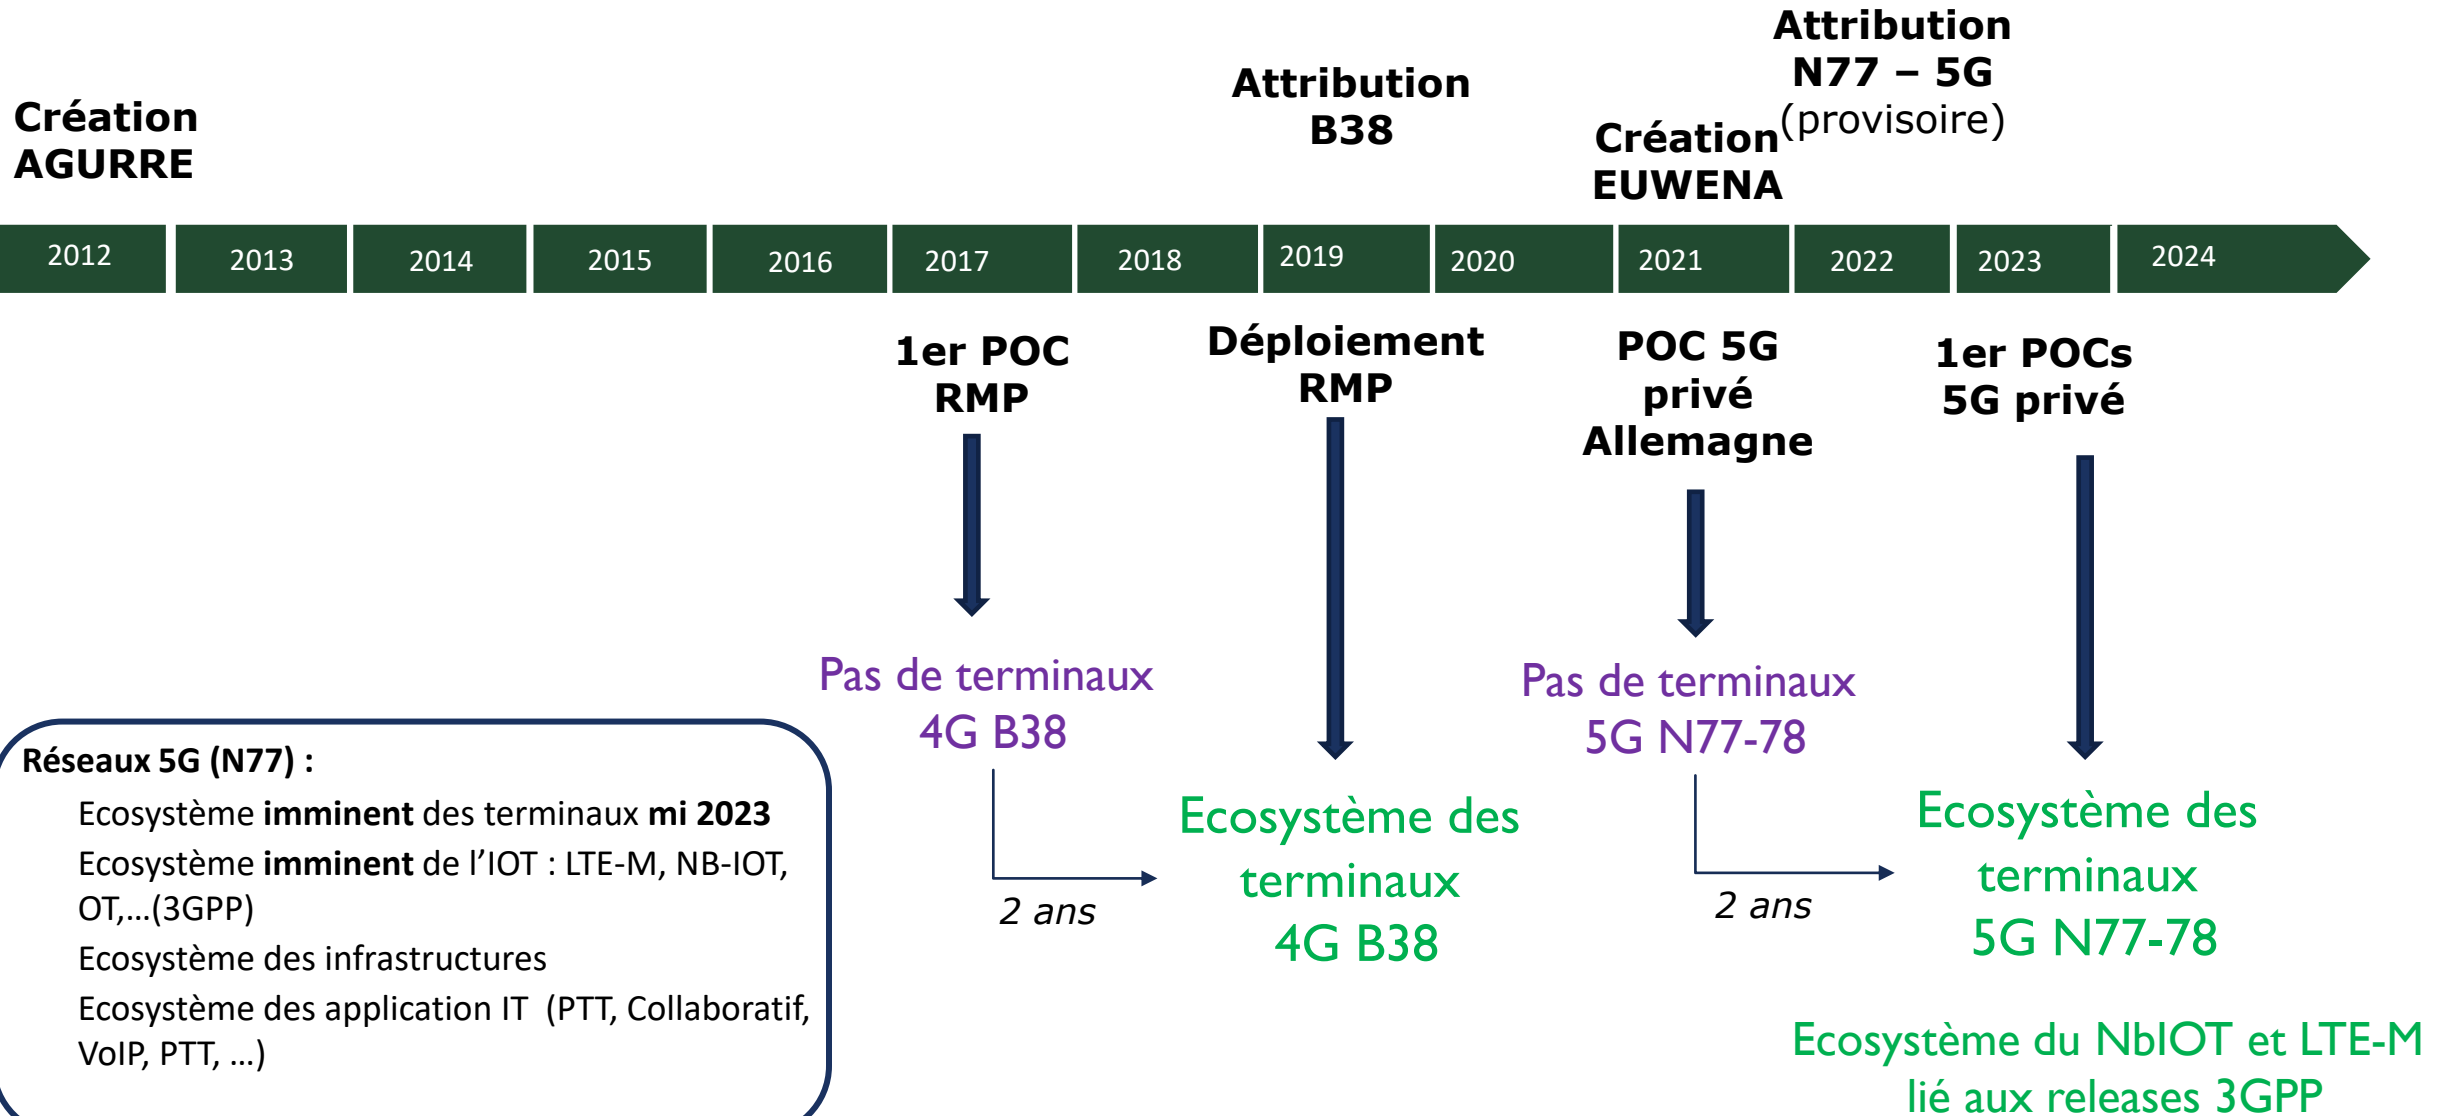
Création AGURRE

Attribution B38

Attribution N77 – 5G (provisoire)

Création EUWENA

| 2012 | 2013 | 2014 | 2015 | 2016 | 2017 | 2018 | 2019 | 2020 | 2021 | 2022 | 2023 | 2024 |
|---|---|---|---|---|---|---|---|---|---|---|---|---|

1er POC RMP

Déploiement RMP

POC 5G privé Allemagne

1er POCs 5G privé

Pas de terminaux 4G B38

Pas de terminaux 5G N77-78

2 ans

Ecosystème des terminaux 4G B38

2 ans

Ecosystème des terminaux 5G N77-78

Réseaux 5G (N77) :
Ecosystème **imminent** des terminaux **mi 2023**
Ecosystème **imminent** de l'IOT : LTE-M, NB-IOT, OT,...(3GPP)
Ecosystème des infrastructures
Ecosystème des application IT (PTT, Collaboratif, VoIP, PTT, ...)

Ecosystème du NbIOT et LTE-M lié aux releases 3GPP